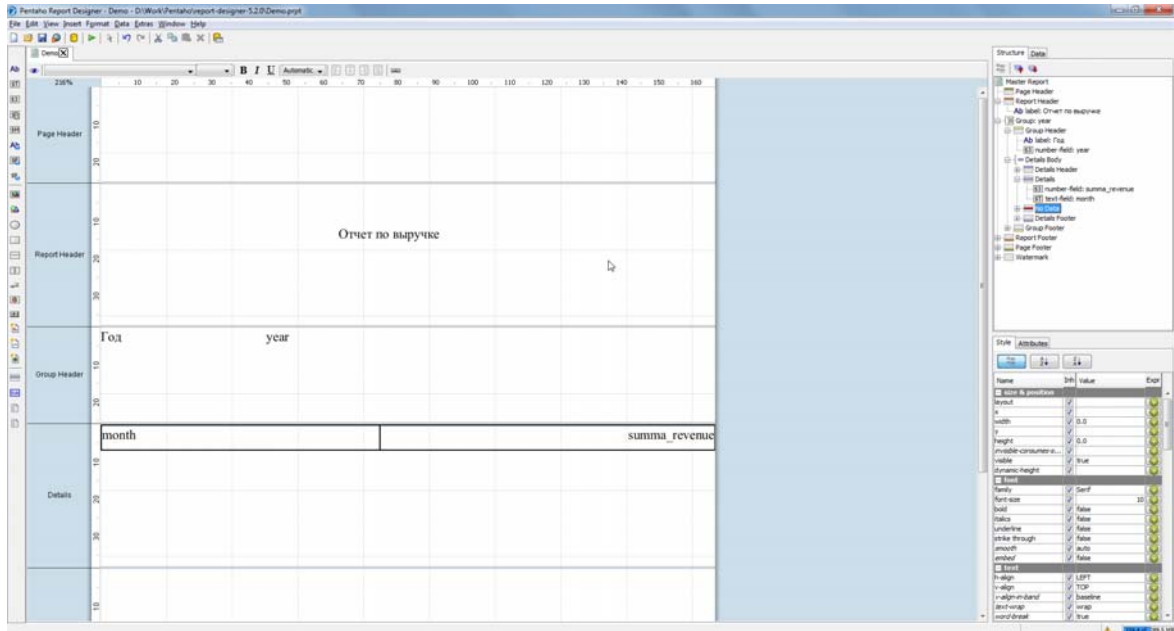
Pentaho Report Designer - Demo - D:\Work\Pentaho\report-designer-5.2.0\Demo.prpt

File Edit View Insert Format Data Extras Window Help

Demo

216%

10 20 30 40 50 60 70 80 90 100 110 120 130 140 150 160

Page Header

Report Header

Отчет по выручке

Group Header

Год

year

Details

month

summa_revenue

Structure Data

Master Report
Page Header
Report Header
Ab label: Отчет по выручке
Group: year
Group Header
Ab label: Год
number-field: year
Details Body
Details Header
Details
number-field: summa_revenue
text-field: month
No Data
Details Footer
Group Footer
Report Footer
Page Footer
Watermark

Style Attributes

| Name | Inh | Value | Expr |
|---|---|---|---|
| size & position | | | |
| layout | | | |
| x | | | |
| width | | 0.0 | |
| y | | | |
| height | | 0.0 | |
| invisible-consumes-s... | | | |
| visible | | true | |
| dynamic-height | | | |
| font | | | |
| family | | Serif | |
| font-size | | 10 | |
| bold | | false | |
| italics | | false | |
| underline | | false | |
| strike through | | false | |
| smooth | | auto | |
| embed | | false | |
| text | | | |
| h-align | | LEFT | |
| v-align | | TOP | |
| v-align-in-band | | baseline | |
| text-wrap | | wrap | |
| word-break | | true | |